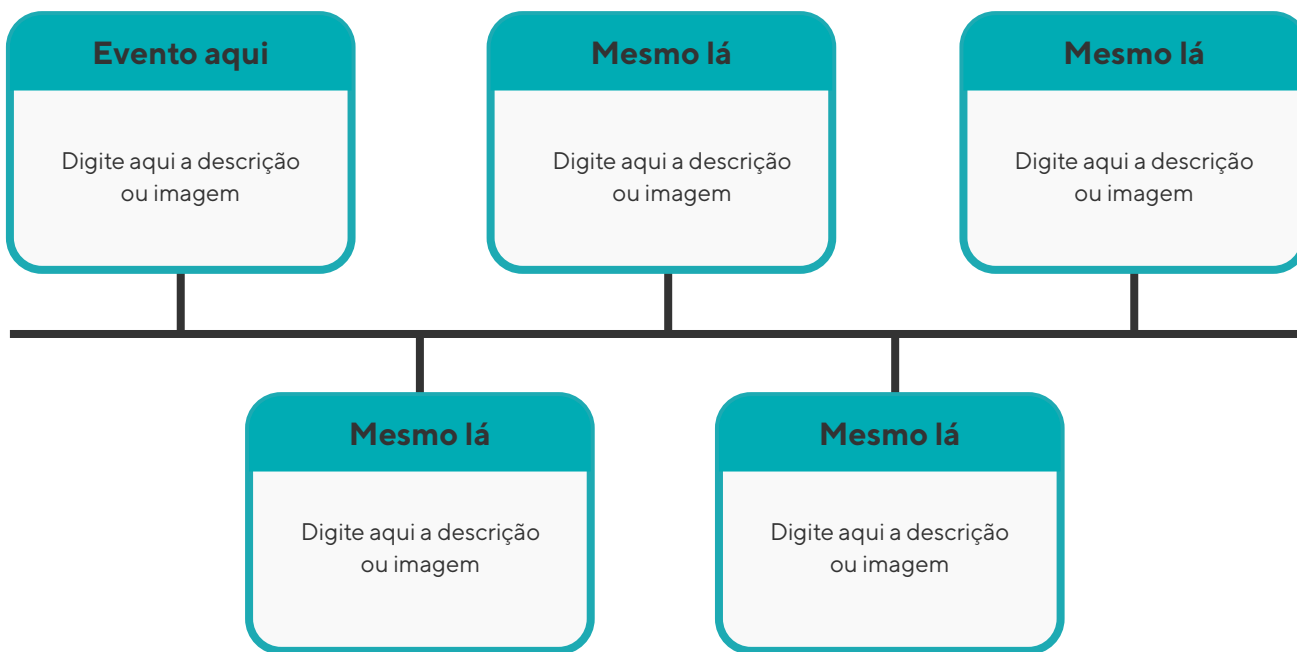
Evento aqui

Digite aqui a descrição ou imagem

Mesmo lá

Digite aqui a descrição ou imagem

Mesmo lá

Digite aqui a descrição ou imagem

Mesmo lá

Digite aqui a descrição ou imagem

Mesmo lá

Digite aqui a descrição ou imagem